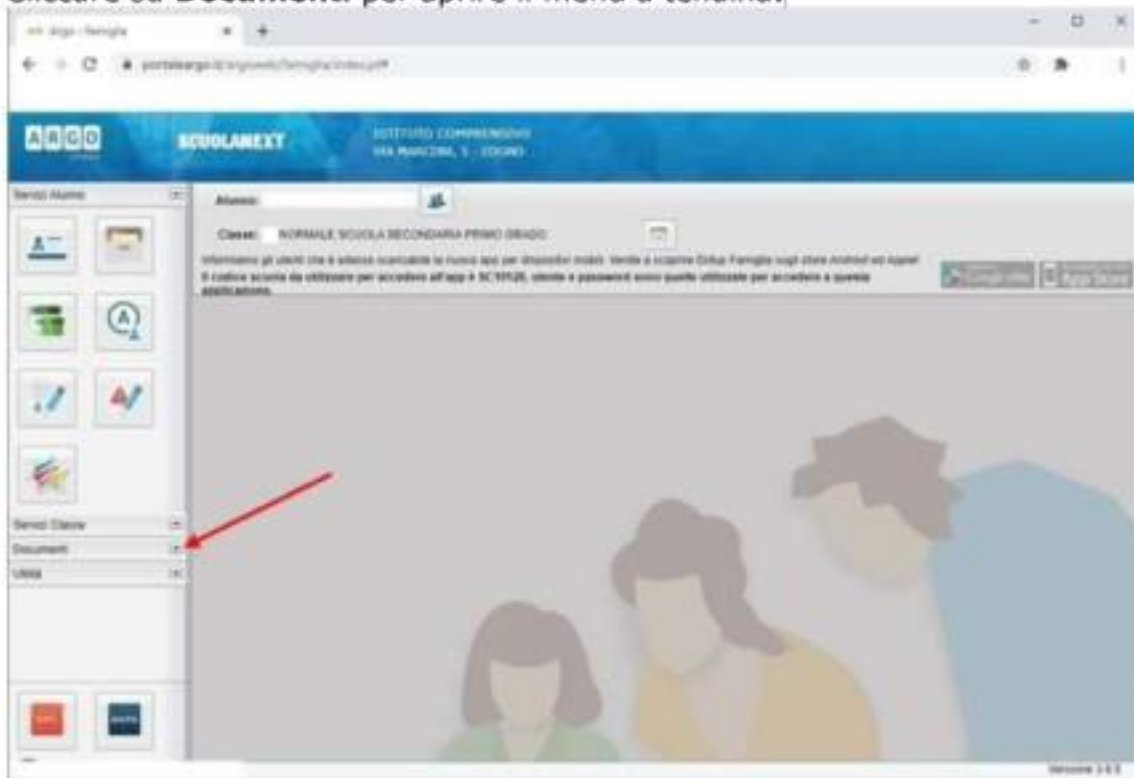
Cliccare su Documenti per aprire il menù a tendina.

Argo - Famiglia

portaleargo.it/argoweb/famiglia/index.jsf

ARGO

SCUOLANEXT

ISTITUTO COMPRENSIVO
VIA MANZONI, 5 - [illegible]

Servizi Alunno

Alunno:

Classe: NORMALE SCUOLA SECONDARIA PRIMO GRADO

Informiamo gli utenti che è adesso scaricabile la nuova app per dispositivi mobili. Venite a scoprire DidUp Famiglia sugli store Android ed Apple!
Il codice scuola da utilizzare per accedere all'app è SC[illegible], utente e password sono quelle utilizzate per accedere a questa applicazione.

Google play

App Store

Servizi Classe

Documenti

Utilità

Versione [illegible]